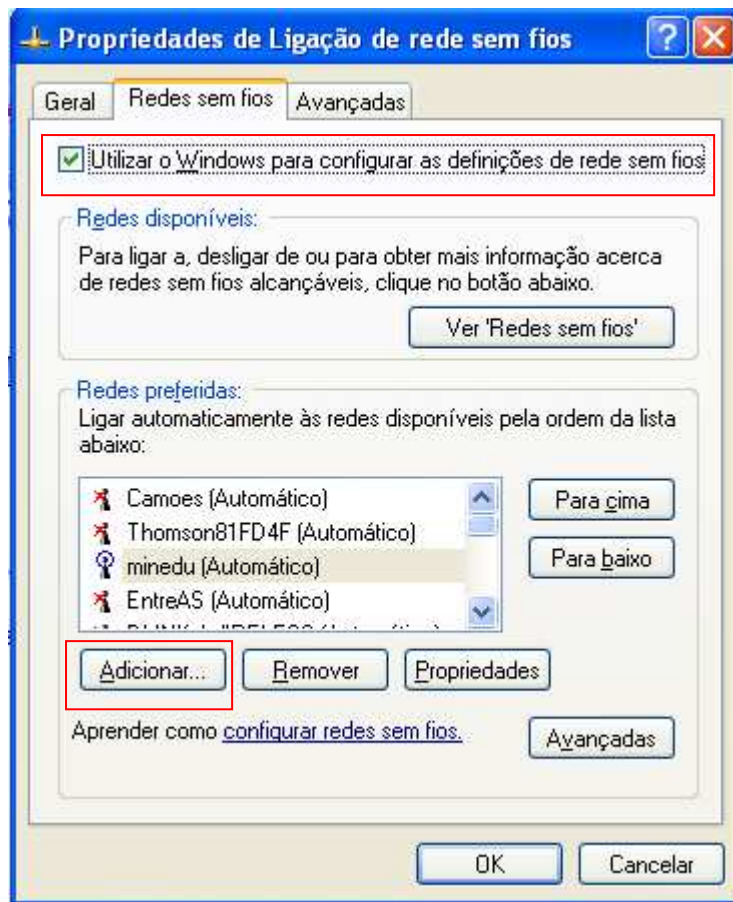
Propriedades de Ligação de rede sem fios

Geral | Redes sem fios | Avançadas

Utilizar o Windows para configurar as definições de rede sem fios

Redes disponíveis:

Para ligar a, desligar de ou para obter mais informação acerca de redes sem fios alcançáveis, clique no botão abaixo.

Ver 'Redes sem fios'

Redes preferidas:

Ligar automaticamente às redes disponíveis pela ordem da lista abaixo:

Camoes (Automático)
Thomson81FD4F (Automático)
minedu (Automático)
EntreAS (Automático)
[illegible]

Para cima
Para baixo

Adicionar... Remover Propriedades

Aprender como configurar redes sem fios.

Avançadas

OK Cancelar